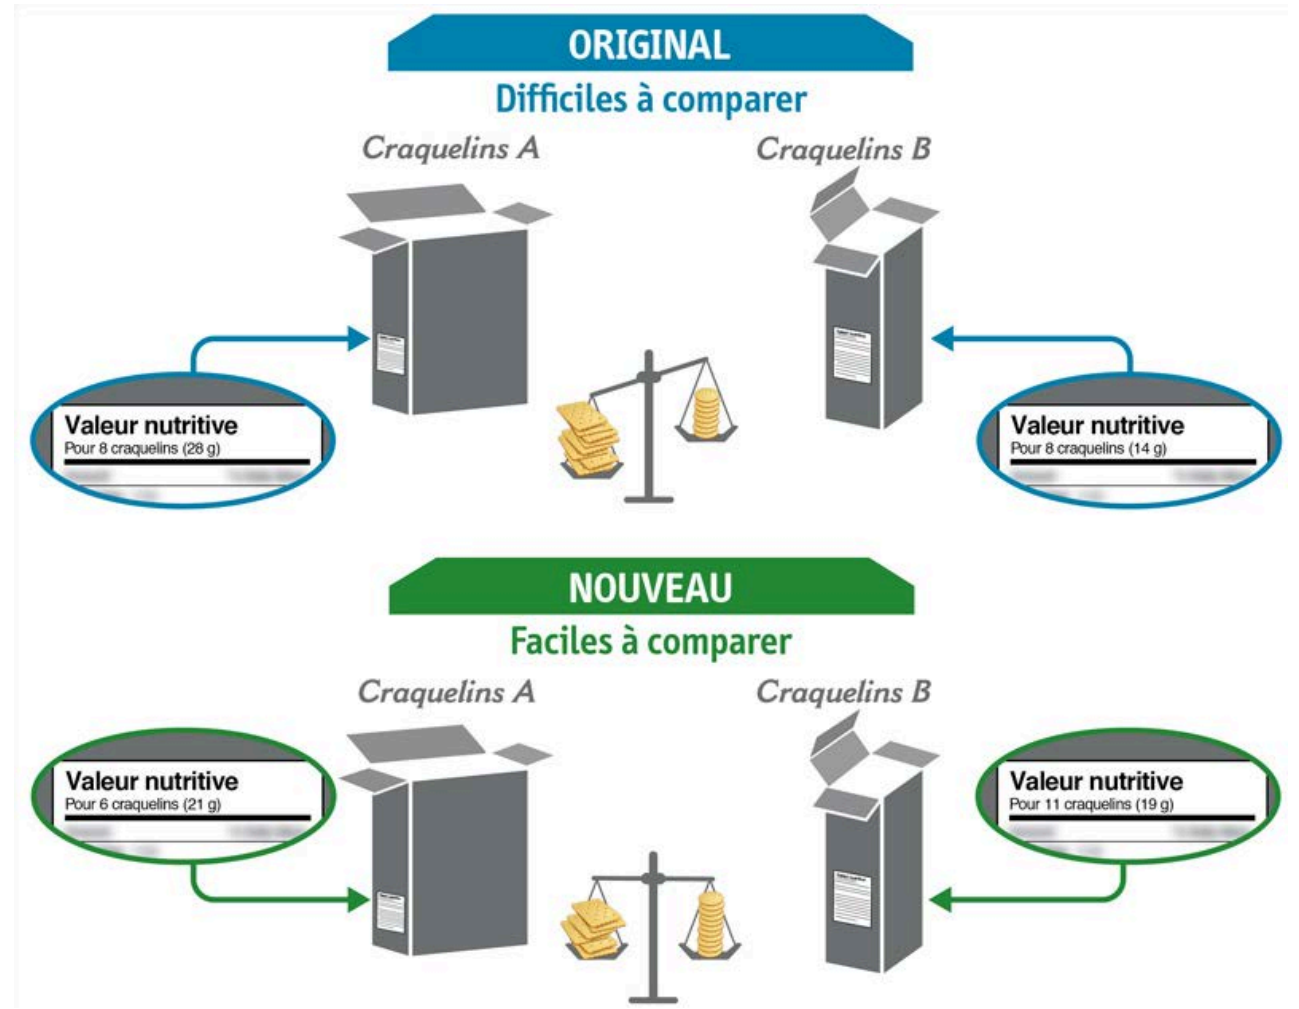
ORIGINAL
Difficiles à comparer

Craquelins A

Craquelins B

Valeur nutritive
Pour 8 craquelins (28 g)

Valeur nutritive
Pour 8 craquelins (14 g)

NOUVEAU
Faciles à comparer

Craquelins A

Craquelins B

Valeur nutritive
Pour 6 craquelins (21 g)

Valeur nutritive
Pour 11 craquelins (19 g)